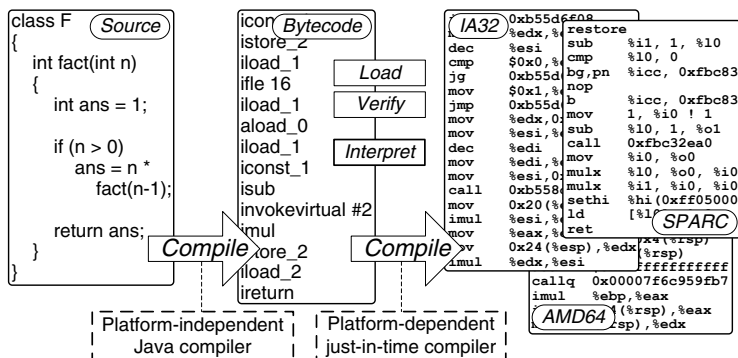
class F
{
int fact(int n)
{
int ans = 1;

if (n > 0)
ans = n *
fact(n-1);

return ans;
}
}

Source

Compile

icon
istore_2
iload_1
ifle 16
iload_1
aload_0
iload_1
iconst_1
isub
invokevirtual #2
imul
istore_2
iload_2
ireturn

Bytecode

Load

Verify

Interpret

Compile

IA32

0xb55d6f08
%edx,%
dec %esi
cmp $0x0,%
jg 0xb55d
mov $0x1,%
jmp 0xb55d
mov %edx,0
mov %esi,%
dec %edi
mov %edi,%
mov %esi,0
call 0xb558
mov 0x20(%
imul %esi,%
mov %eax,%
mov 0x24(%esp),%edx
imul %edx,%esi

restore
sub %i1, 1, %l0
cmp %l0, 0
bg,pn %icc, 0xfbc83
nop
b %icc, 0xfbc83
mov 1, %i0 ! 1
sub %l0, 1, %o1
call 0xfbc32ea0
mov %i0, %o0
mulx %l0, %o0, %i0
mulx %i1, %i0, %i0
sethi %hi(0xff05000
ld [%l
ret

SPARC

x4(%rsp)
%rsp)
ffffffffff
callq 0x00007f6c959fb7
imul %ebp,%eax
(%rsp),%eax
rsp),%edx

AMD64

Platform-independent
Java compiler

Platform-dependent
just-in-time compiler